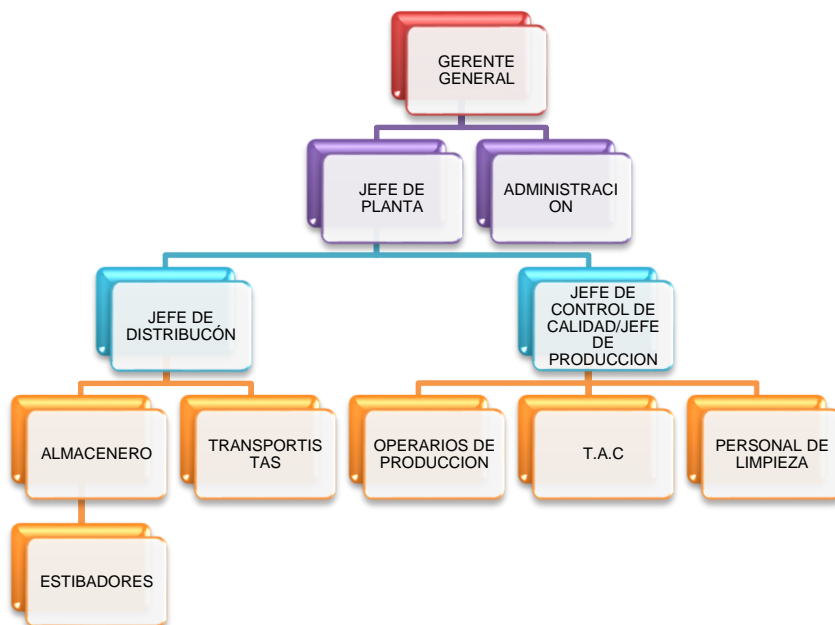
GERENTE GENERAL

JEFE DE PLANTA

ADMINISTRACION

JEFE DE DISTRIBUCÓN

JEFE DE CONTROL DE CALIDAD/JEFE DE PRODUCCION

ALMACENERO

TRANSPORTISTAS

OPERARIOS DE PRODUCCION

T.A.C

PERSONAL DE LIMPIEZA

ESTIBADORES